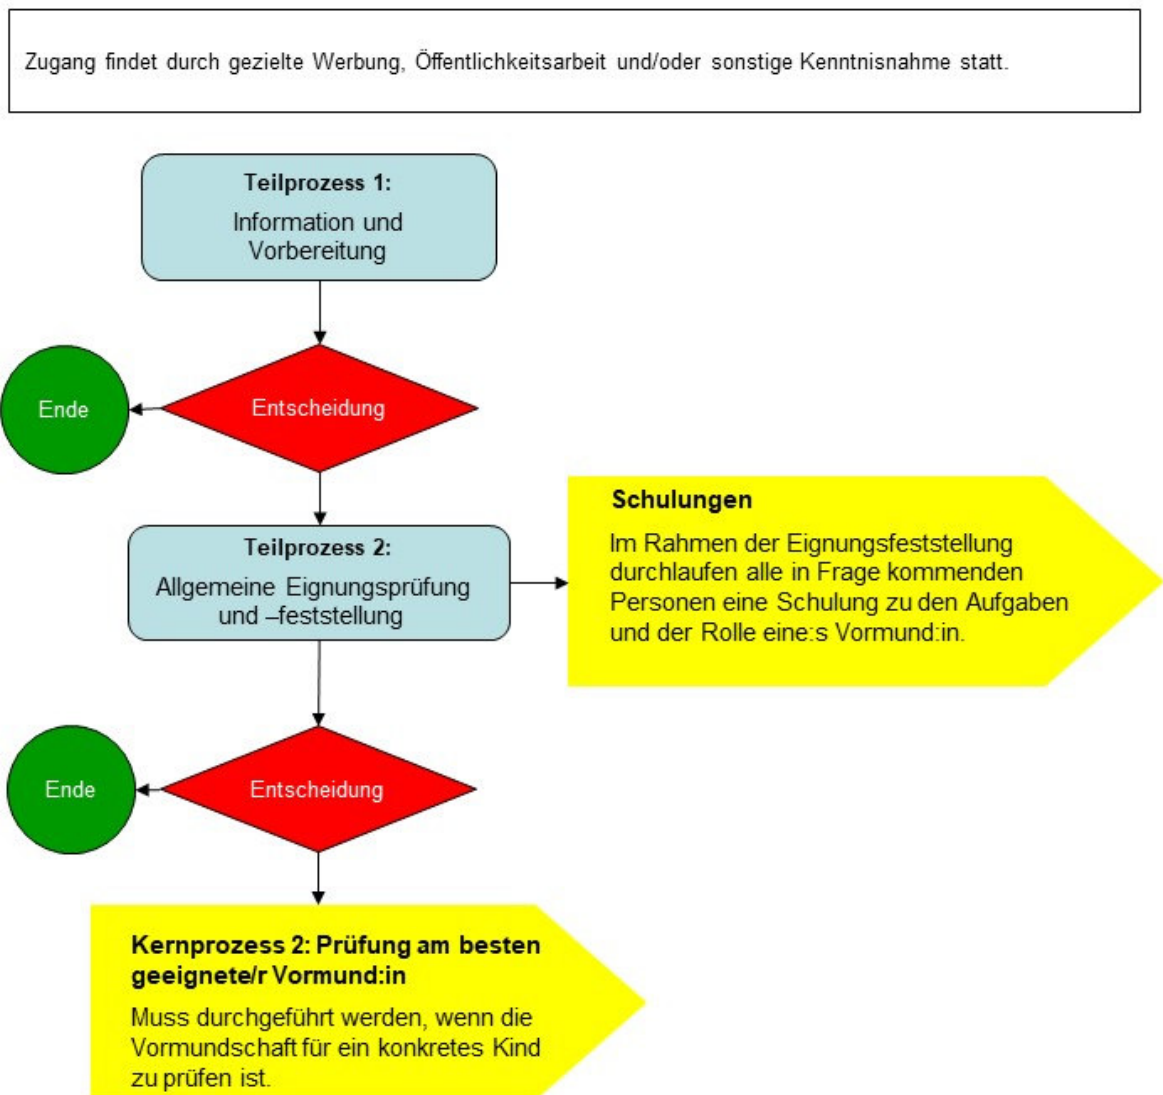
Zugang findet durch gezielte Werbung, Öffentlichkeitsarbeit und/oder sonstige Kenntnisnahme statt.

**Teilprozess 1:**
Information und Vorbereitung

Ende

Entscheidung

**Teilprozess 2:**
Allgemeine Eignungsprüfung und –feststellung

**Schulungen**
Im Rahmen der Eignungsfeststellung durchlaufen alle in Frage kommenden Personen eine Schulung zu den Aufgaben und der Rolle eine:s Vormund:in.

Ende

Entscheidung

**Kernprozess 2: Prüfung am besten geeignete/r Vormund:in**
Muss durchgeführt werden, wenn die Vormundschaft für ein konkretes Kind zu prüfen ist.